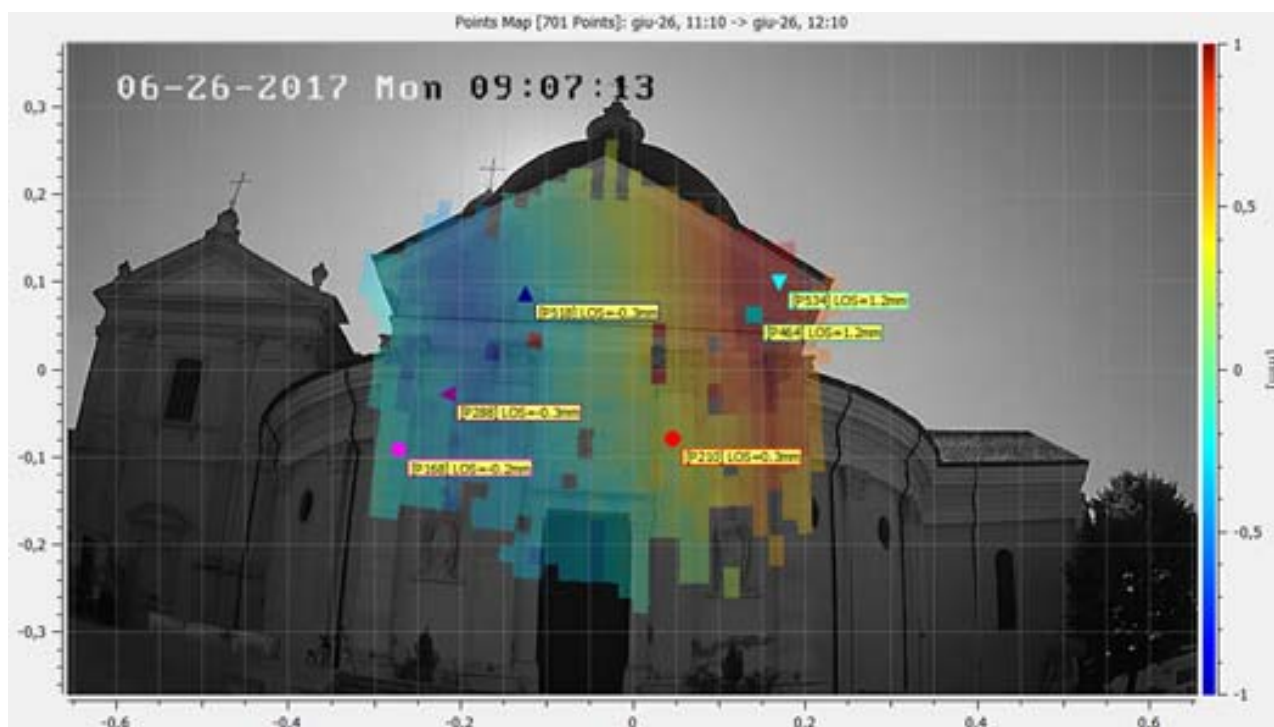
Points Map [701 Points]: giu-26, 11:10 -> giu-26, 12:10

06-26-2017 Mon 09:07:13

0,3
0,2
0,1
0
-0,1
-0,2
-0,3

-0,6
-0,4
-0,2
0
0,2
0,4
0,6

P518 LOS=-0.3mm
P534 LOS=1.2mm
P464 LOS=1.2mm
P288 LOS=-0.3mm
P210 LOS=0.3mm
P368 LOS=-0.2mm

1
0,5
0
-0,5
-1
[mm]